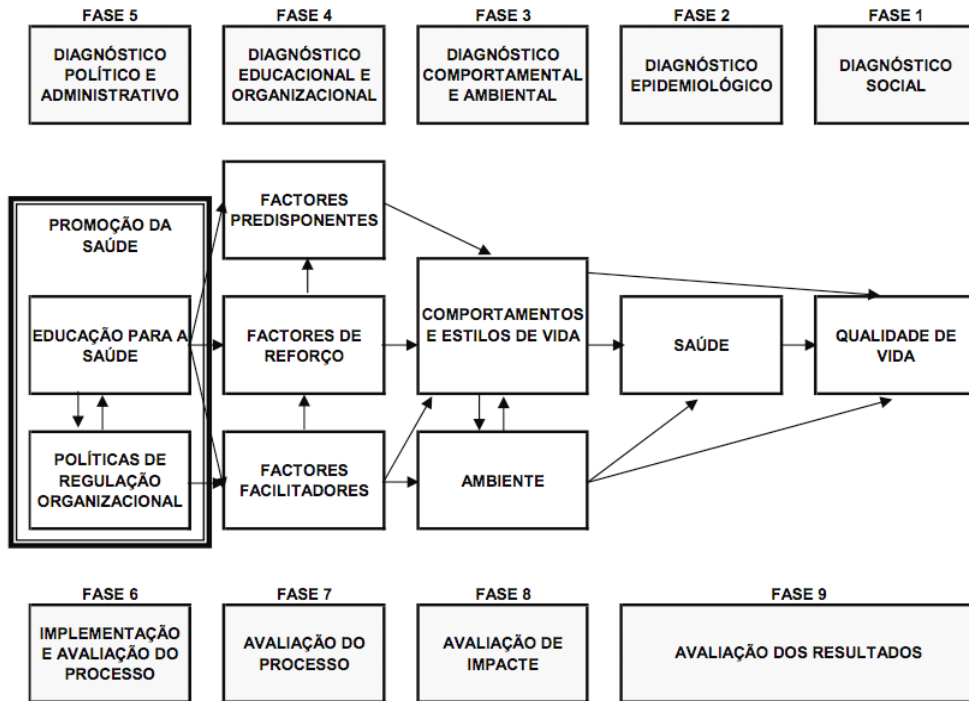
FASE 5
DIAGNÓSTICO POLÍTICO E ADMINISTRATIVO

FASE 4
DIAGNÓSTICO EDUCACIONAL E ORGANIZACIONAL

FASE 3
DIAGNÓSTICO COMPORTAMENTAL E AMBIENTAL

FASE 2
DIAGNÓSTICO EPIDEMIOLÓGICO

FASE 1
DIAGNÓSTICO SOCIAL

PROMOÇÃO DA SAÚDE

EDUCAÇÃO PARA A SAÚDE

POLÍTICAS DE REGULAÇÃO ORGANIZACIONAL

FACTORES PREDISPONENTES

FACTORES DE REFORÇO

FACTORES FACILITADORES

COMPORTAMENTOS E ESTILOS DE VIDA

AMBIENTE

SAÚDE

QUALIDADE DE VIDA

FASE 6
IMPLEMENTAÇÃO E AVALIAÇÃO DO PROCESSO

FASE 7
AVALIAÇÃO DO PROCESSO

FASE 8
AVALIAÇÃO DE IMPACTE

FASE 9
AVALIAÇÃO DOS RESULTADOS